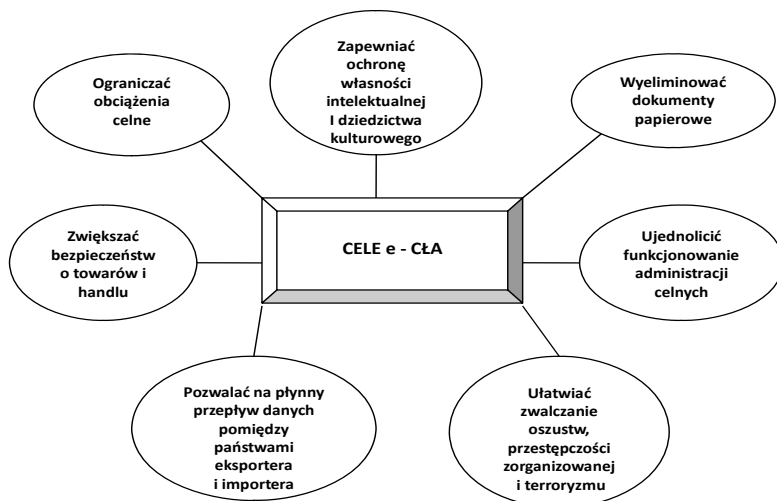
Zapewniać ochronę własności intelektualnej I dziedzictwa kulturowego

Ograniczać obciążenia celne

Wyeliminować dokumenty papierowe

Zwiększać bezpieczeństw o towarów i handlu

CELE e - CŁA

Ujednolicić funkcjonowanie administracji celnych

Pozwalać na płynny przepływ danych pomiędzy państwami eksportera i importera

Ułatwiać zwalczanie oszustw, przestępczości zorganizowanej i terroryzmu